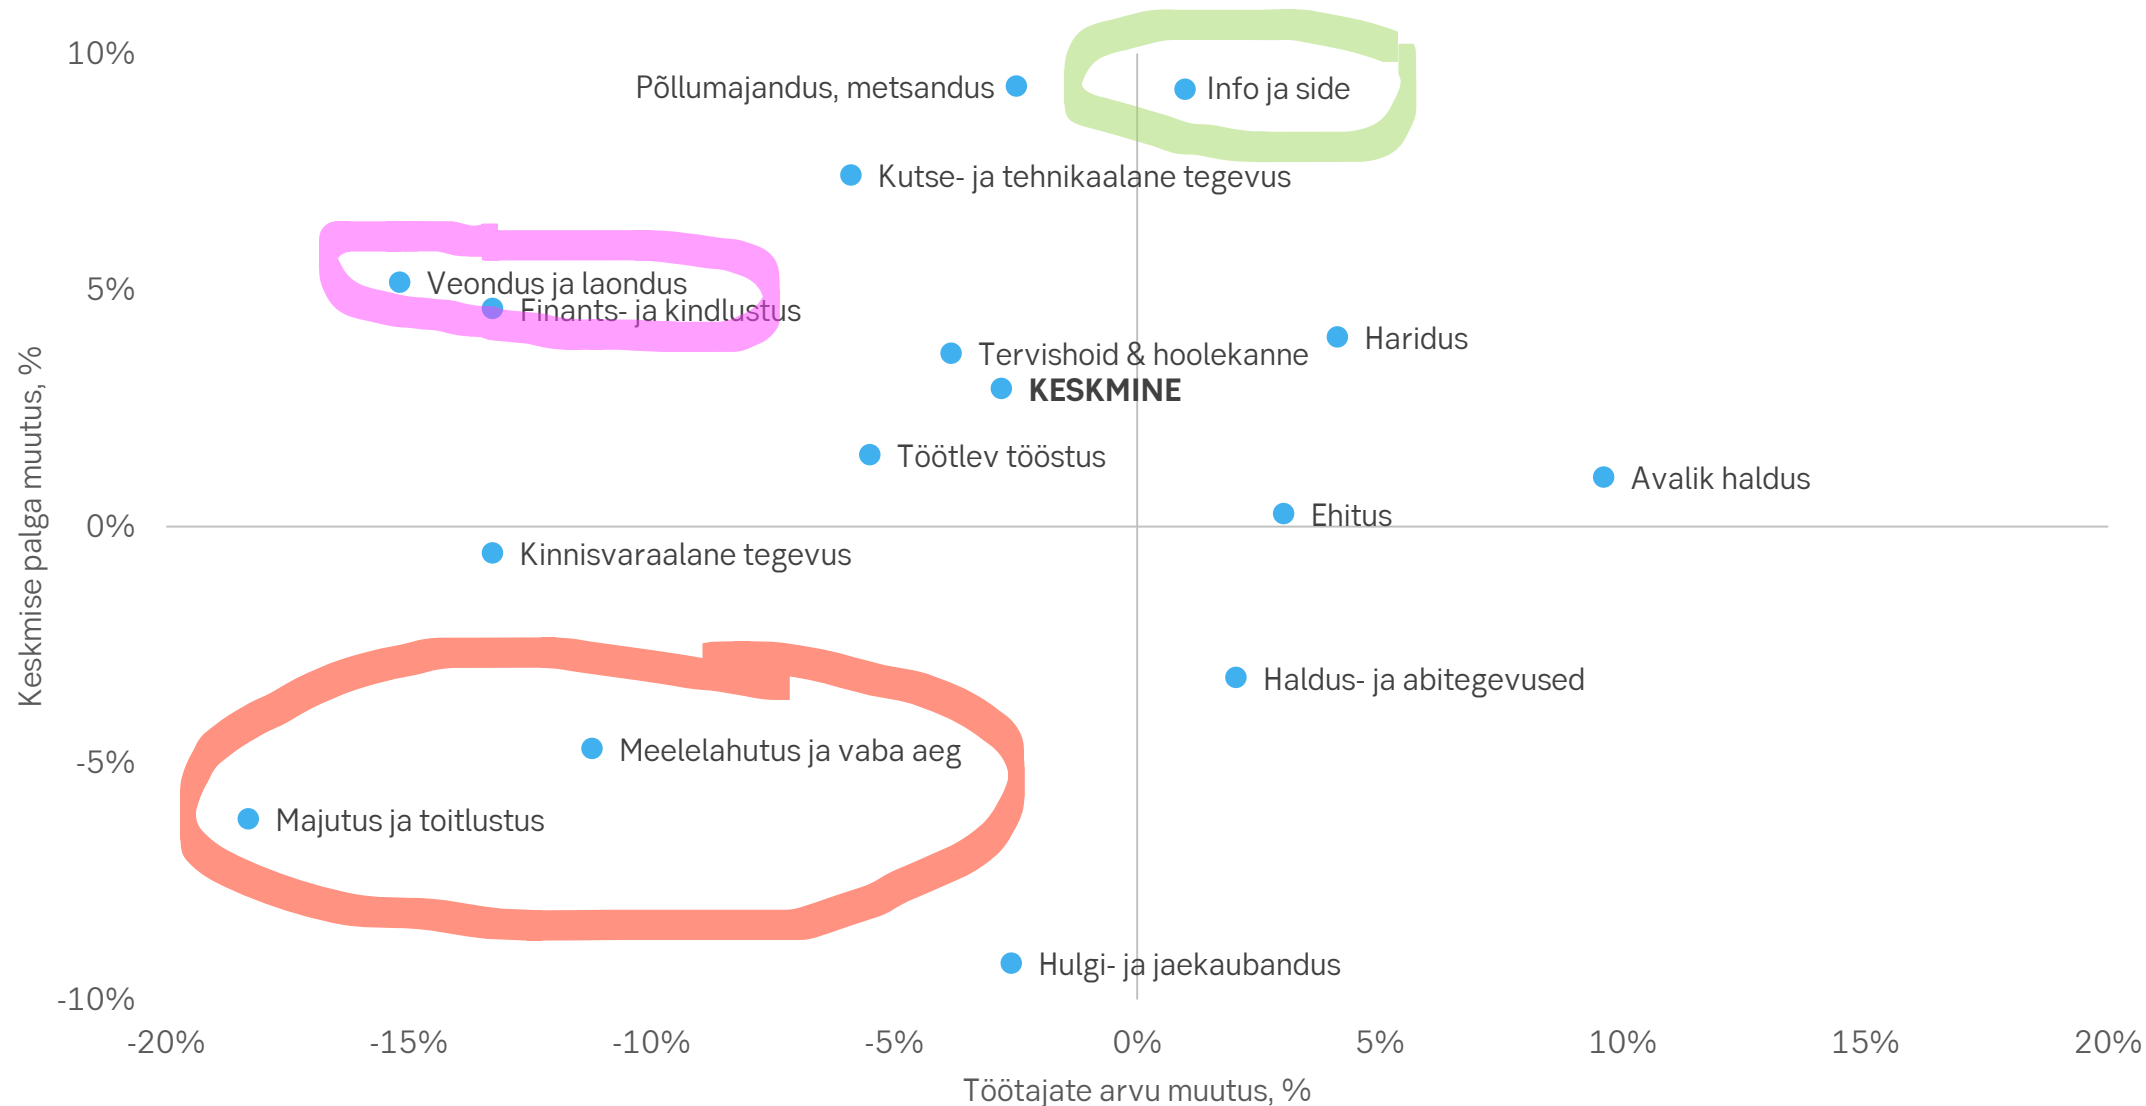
10%
5%
0%
-5%
-10%

Keskmise palga muutus, %

Põllumajandus, metsandus
Info ja side
Kutse- ja tehnikaalane tegevus
Veondus ja laondus
Finants- ja kindlustus
Haridus
Tervishoid & hoolekanne
KESKMINE
Töötlev tööstus
Avalik haldus
Ehitus
Kinnisvaraalane tegevus
Haldus- ja abitegevused
Meelelahutus ja vaba aeg
Majutus ja toitlustus
Hulgi- ja jaekaubandus

-20%
-15%
-10%
-5%
0%
5%
10%
15%
20%

Töötajate arvu muutus, %